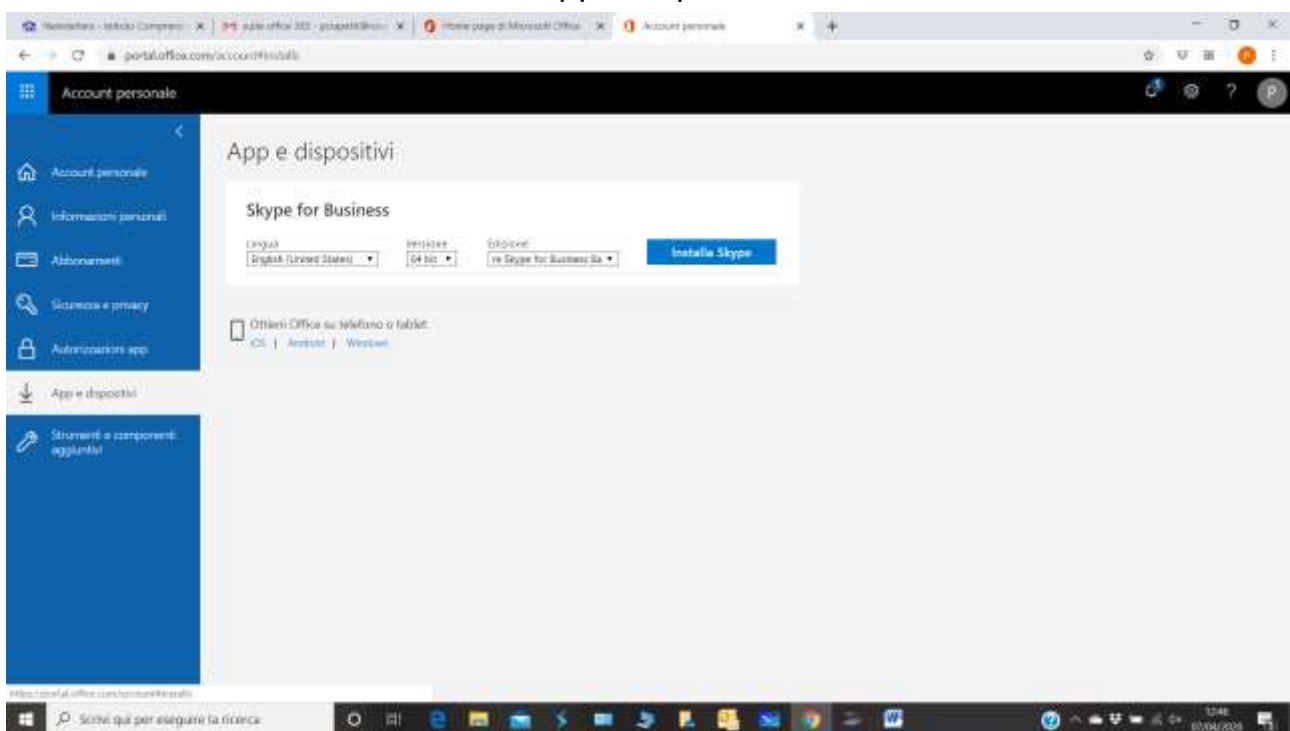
Newsletters - Istituto Comprensi | aule office 365 - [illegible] | Home page di Microsoft Office | Account personale

portal.office.com/account#installs

Account personale

Account personale
Informazioni personali
Abbonamenti
Sicurezza e privacy
Autorizzazioni app
App e dispositivi
Strumenti e componenti aggiuntivi

App e dispositivi

Skype for Business

Lingua
English (United States)

Versione
64 bit

Edizione
re Skype for Business Ba

Installa Skype

Ottieni Office su telefono o tablet
iOS | Android | Windows

https://portal.office.com/account#installs

Scrivi qui per eseguire la ricerca

12:46
07/04/2020